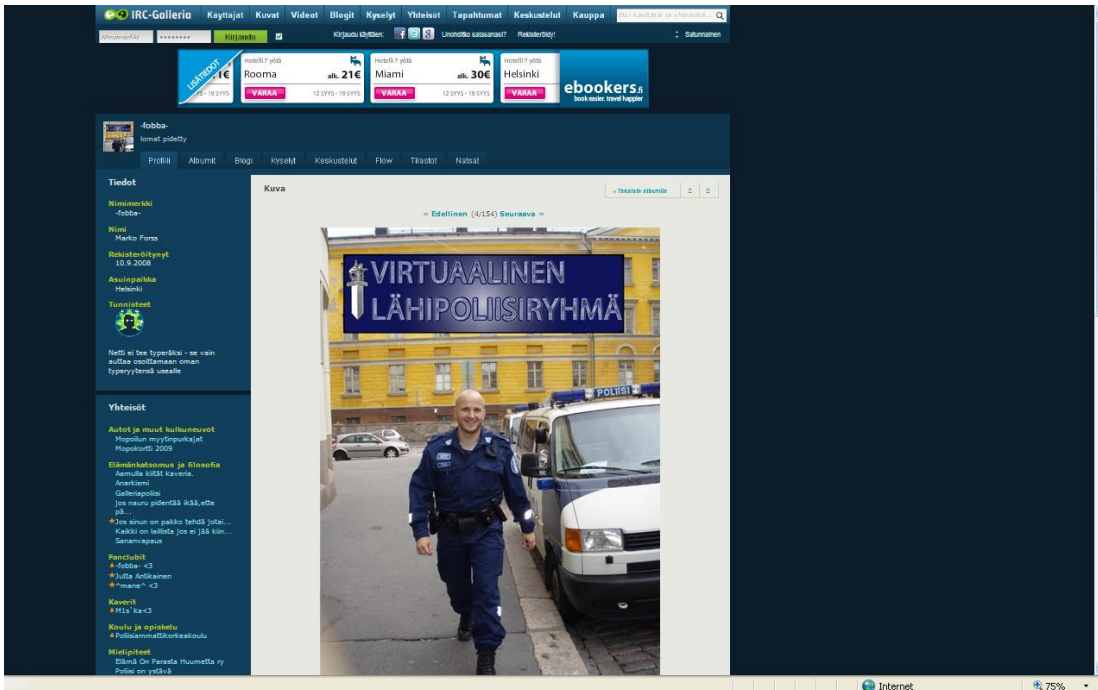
IRC-Galleria Käyttäjät Kuvat Videot Blogit Kyselyt Yhteisöt Tapahtumat Keskustelut Kauppa

Nimimerkki •••••••• Kirjaudu

Kirjaudu käyttäen: Unohditko salasanasi? Rekisteröidy!

Satunnainen

LISÄTIEDOT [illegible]1€ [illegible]SYYS - 19 SYYS

Hotelli 7 yötä Rooma alk. 21€ VARAA 12 SYYS - 19 SYYS

Hotelli 7 yötä Miami alk. 30€ VARAA 12 SYYS - 19 SYYS

Hotelli 7 yötä Helsinki VARAA 12 SYYS - 19 SYYS

ebookers.fi book easier. travel happier

-fobba-
lomat pidetty

Profiili Albumit Blogi Kyselyt Keskustelut Flow Tilastot Natsat

Tiedot

Nimimerkki
-fobba-

Nimi
Marko Forss

Rekisteröitynyt
10.9.2008

Asuinpaikka
Helsinki

Tunnisteet

Netti ei tee typeräksi - se vain auttaa osoittamaan oman typeryytensä usealle

Yhteisöt

Autot ja muut kulkuneuvot
Mopoilun myytinpurkajat
Mopokortti 2009

Elämänkatsomus ja filosofia
Aamulla kiität kaveria.
Anarkismi
Galleriapoliisi
Jos nauru pidentää ikää,ette pä...
Jos sinun on pakko tehdä jotai...
Kaikki on laillista jos ei jää kiin...
Sananvapaus

Fanclubit
-fobba- <3
Jutta Antikainen
^mare^ <3

Kaverit
M1s`ka<3

Koulu ja opiskelu
Poliisiammattikorkeakoulu

Mielipiteet
Elämä On Parasta Huumetta ry
Poliisi on ystävä

Kuva

« Takaisin albumiin

« Edellinen (4/154) Seuraava »

VIRTUAALINEN LÄHIPOLIISIRYHMÄ

POLIISI

Internet 75%